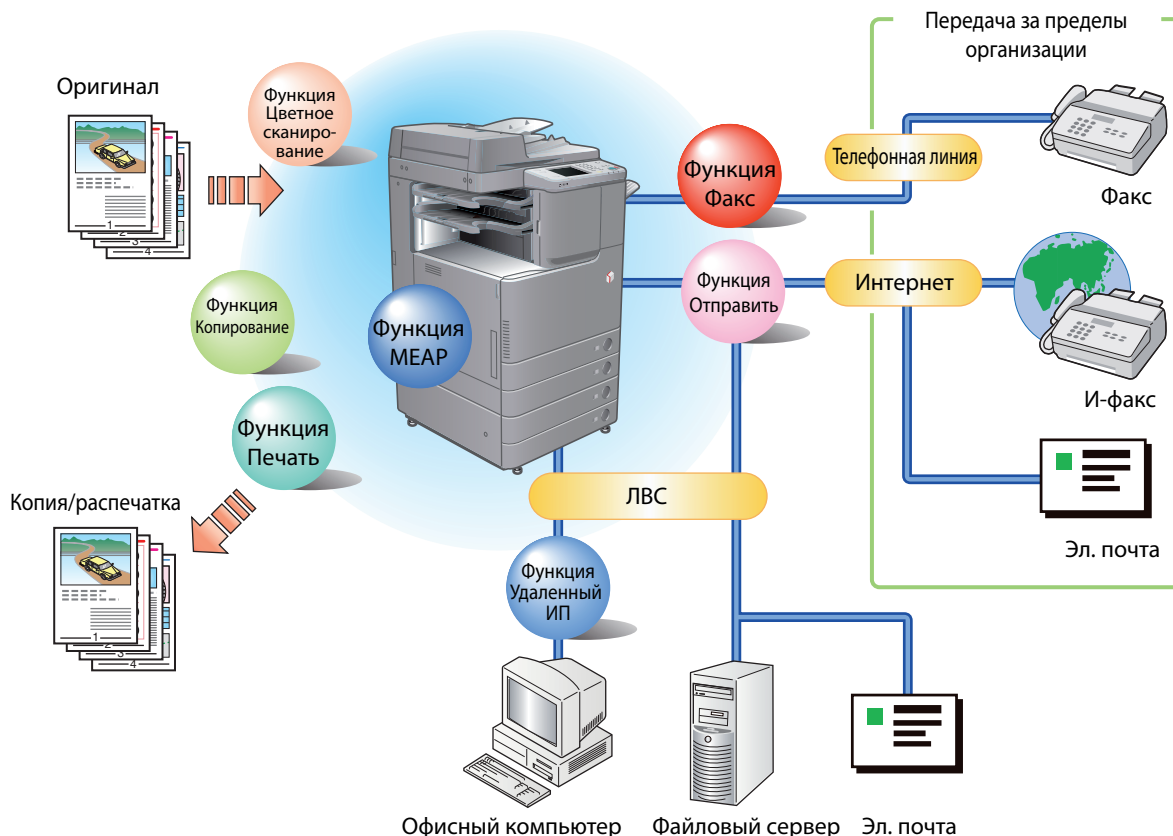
Передача за пределы организации

Оригинал

Функция Цветное сканирование

Функция Факс

Телефонная линия

Факс

Функция Отправить

Интернет

И-факс

Функция Копирование

Функция MEAP

Функция Печать

Эл. почта

Копия/распечатка

ЛВС

Функция Удаленный ИП

Офисный компьютер

Файловый сервер

Эл. почта